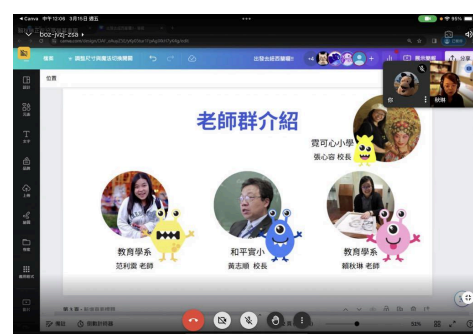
◀ Canva 中午12:06 3月15日 週五

boz-jvzj-zsa

檔案 調整尺寸與魔法切換轉換 出版自經營圖權 分享

位置

老師群介紹

霞可心小學
張心容 校長

教育學系
范利雲 老師

和平實小
黃志順 校長

教育學系
賴秋琳 老師

你 秋琳

備註 動動計時器 51%